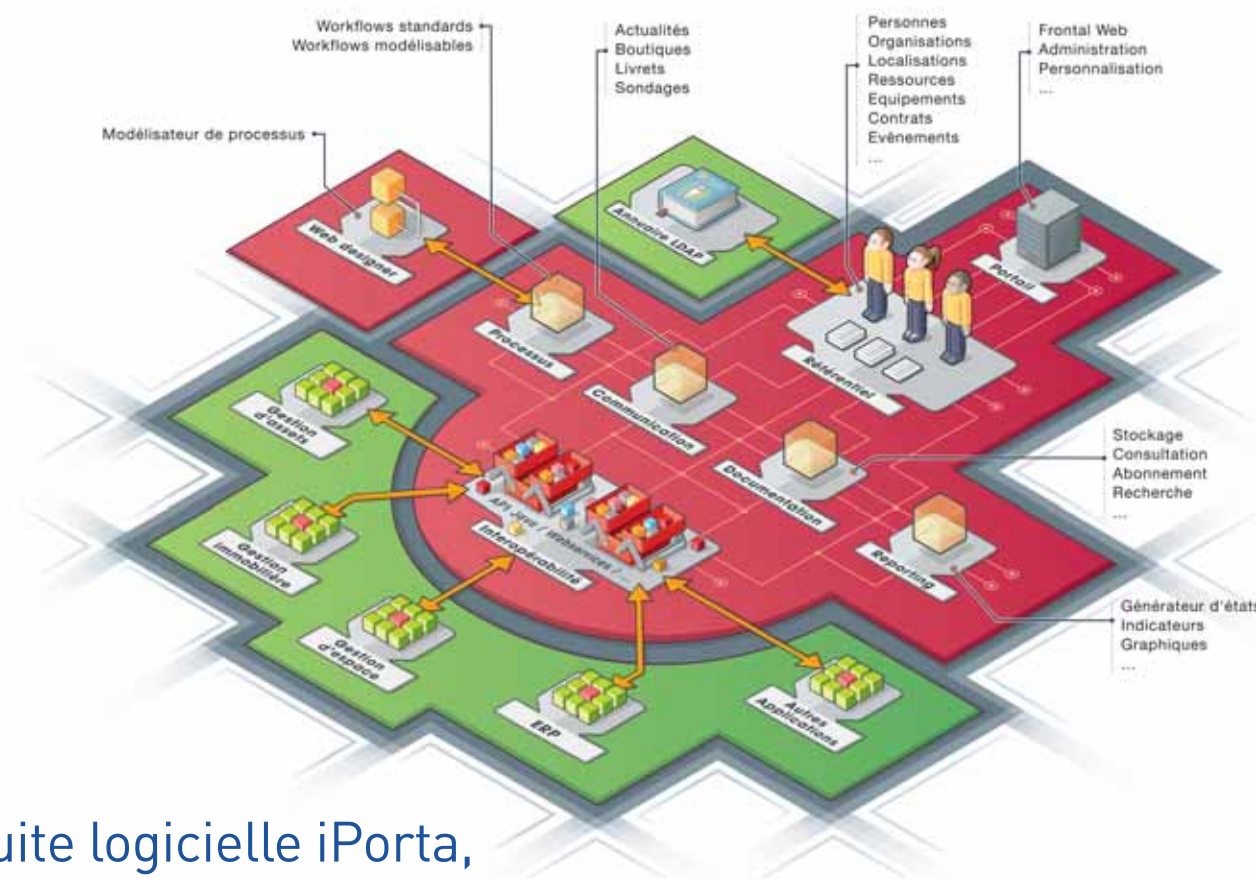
Workflows standards
Workflows modélisables

Actualités
Boutiques
Livrets
Sondages

Personnes
Organisations
Localisations
Ressources
Equipements
Contrats
Evènements
...

Frontal Web
Administration
Personnalisation
...

Modélisateur de processus

Web designer

Annuaire LDAP

Portail

Processus

Communication

Référentiel

Gestion d'assets

API Java / Webservices / ...

Interopérabilité

Documentation

Stockage
Consultation
Abonnement
Recherche
...

Gestion immobilière

Reporting

Gestion d'espace

Générateur d'états
Indicateurs
Graphiques
...

ERP

Autres Applications

uite logicielle iPorta,